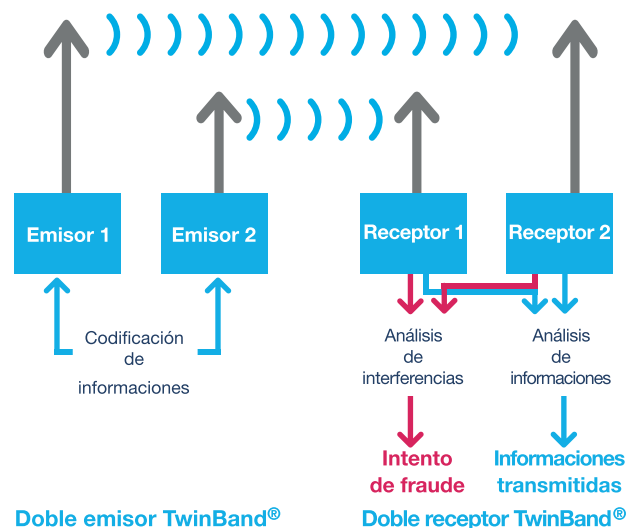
Emisor 1

Emisor 2

Receptor 1

Receptor 2

Codificación de informaciones

Análisis de interferencias

Análisis de informaciones

Intento de fraude

Informaciones transmitidas

Doble emisor TwinBand®

Doble receptor TwinBand®